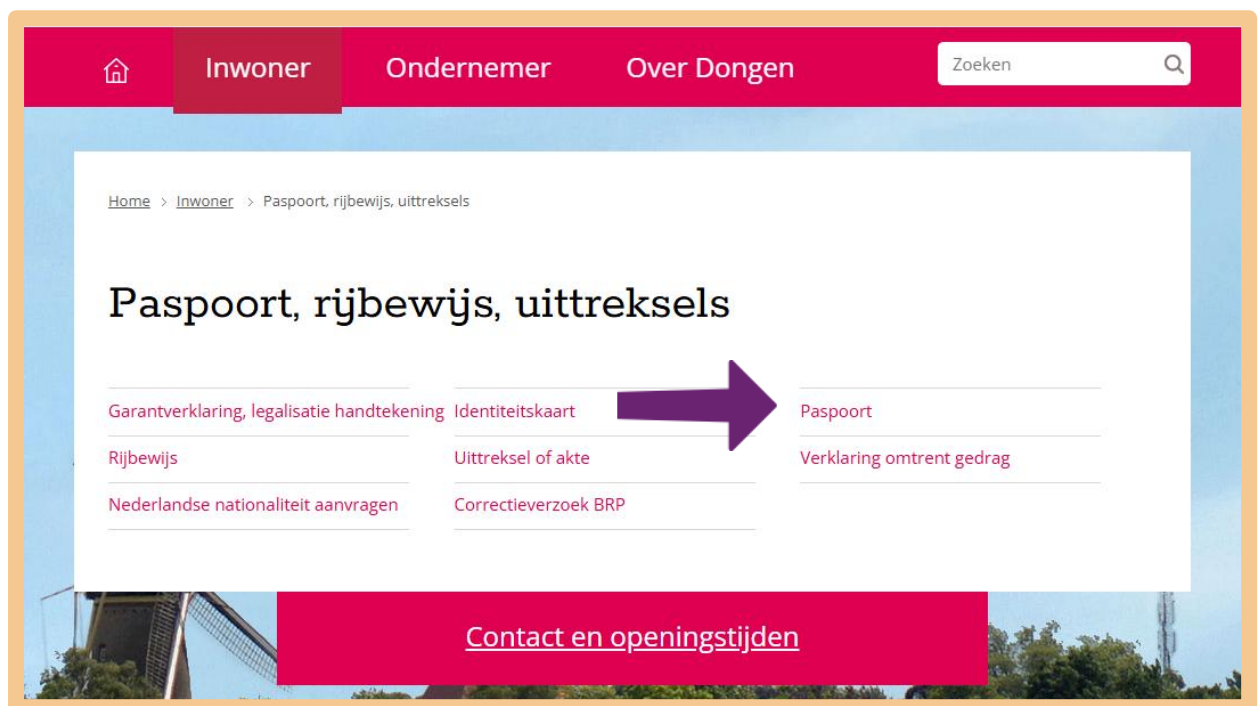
Inwoner Ondernemer Over Dongen

Zoeken

Home > Inwoner > Paspoort, rijbewijs, uittreksels

Paspoort, rijbewijs, uittreksels

Garantverklaring, legalisatie handtekening

Rijbewijs

Nederlandse nationaliteit aanvragen

Identiteitskaart

Uittreksel of akte

Correctieverzoek BRP

Paspoort

Verklaring omtrent gedrag

Contact en openingstijden